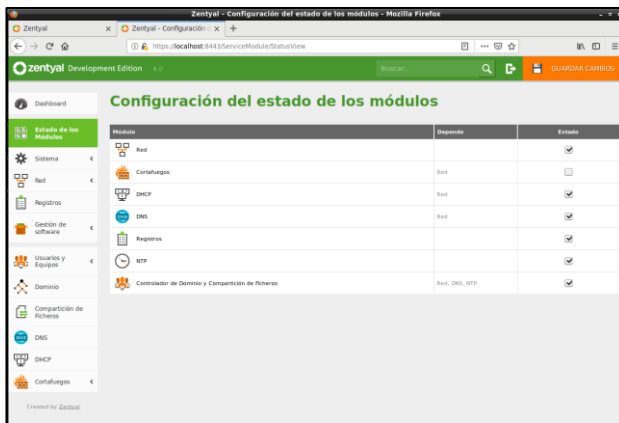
Zentyal - Configuración del estado de los módulos - Mozilla Firefox

Zentyal
Zentyal - Configuración d

https://localhost:8443/ServiceModule/StatusView

zentyal Development Edition

Buscar...

GUARDAR CAMBIOS

Dashboard
Estado de los Módulos
Sistema
Red
Registros
Gestión de software
Usuarios y Equipos
Dominio
Compartición de Ficheros
DNS
DHCP
Cortafuegos

Created by Zentyal

Configuración del estado de los módulos

| Módulo | Depende | Estado |
|---|---|---|
| Red | | ☑ |
| Cortafuegos | Red | ☐ |
| DHCP | Red | ☑ |
| DNS | Red | ☑ |
| Registros | | ☑ |
| NTP | | ☑ |
| Controlador de Dominio y Compartición de Ficheros | Red, DNS, NTP | ☑ |